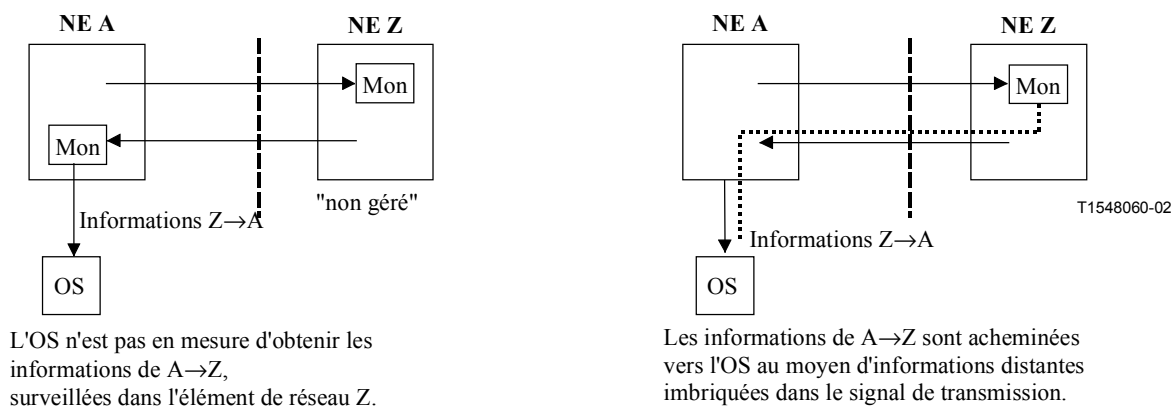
NE A

NE Z

Mon

Mon

Informations Z→A

"non géré"

OS

L'OS n'est pas en mesure d'obtenir les informations de A→Z,
surveillées dans l'élément de réseau Z.

NE A

NE Z

Mon

T1548060-02

Informations Z→A

OS

Les informations de A→Z sont acheminées vers l'OS au moyen d'informations distantes imbriquées dans le signal de transmission.